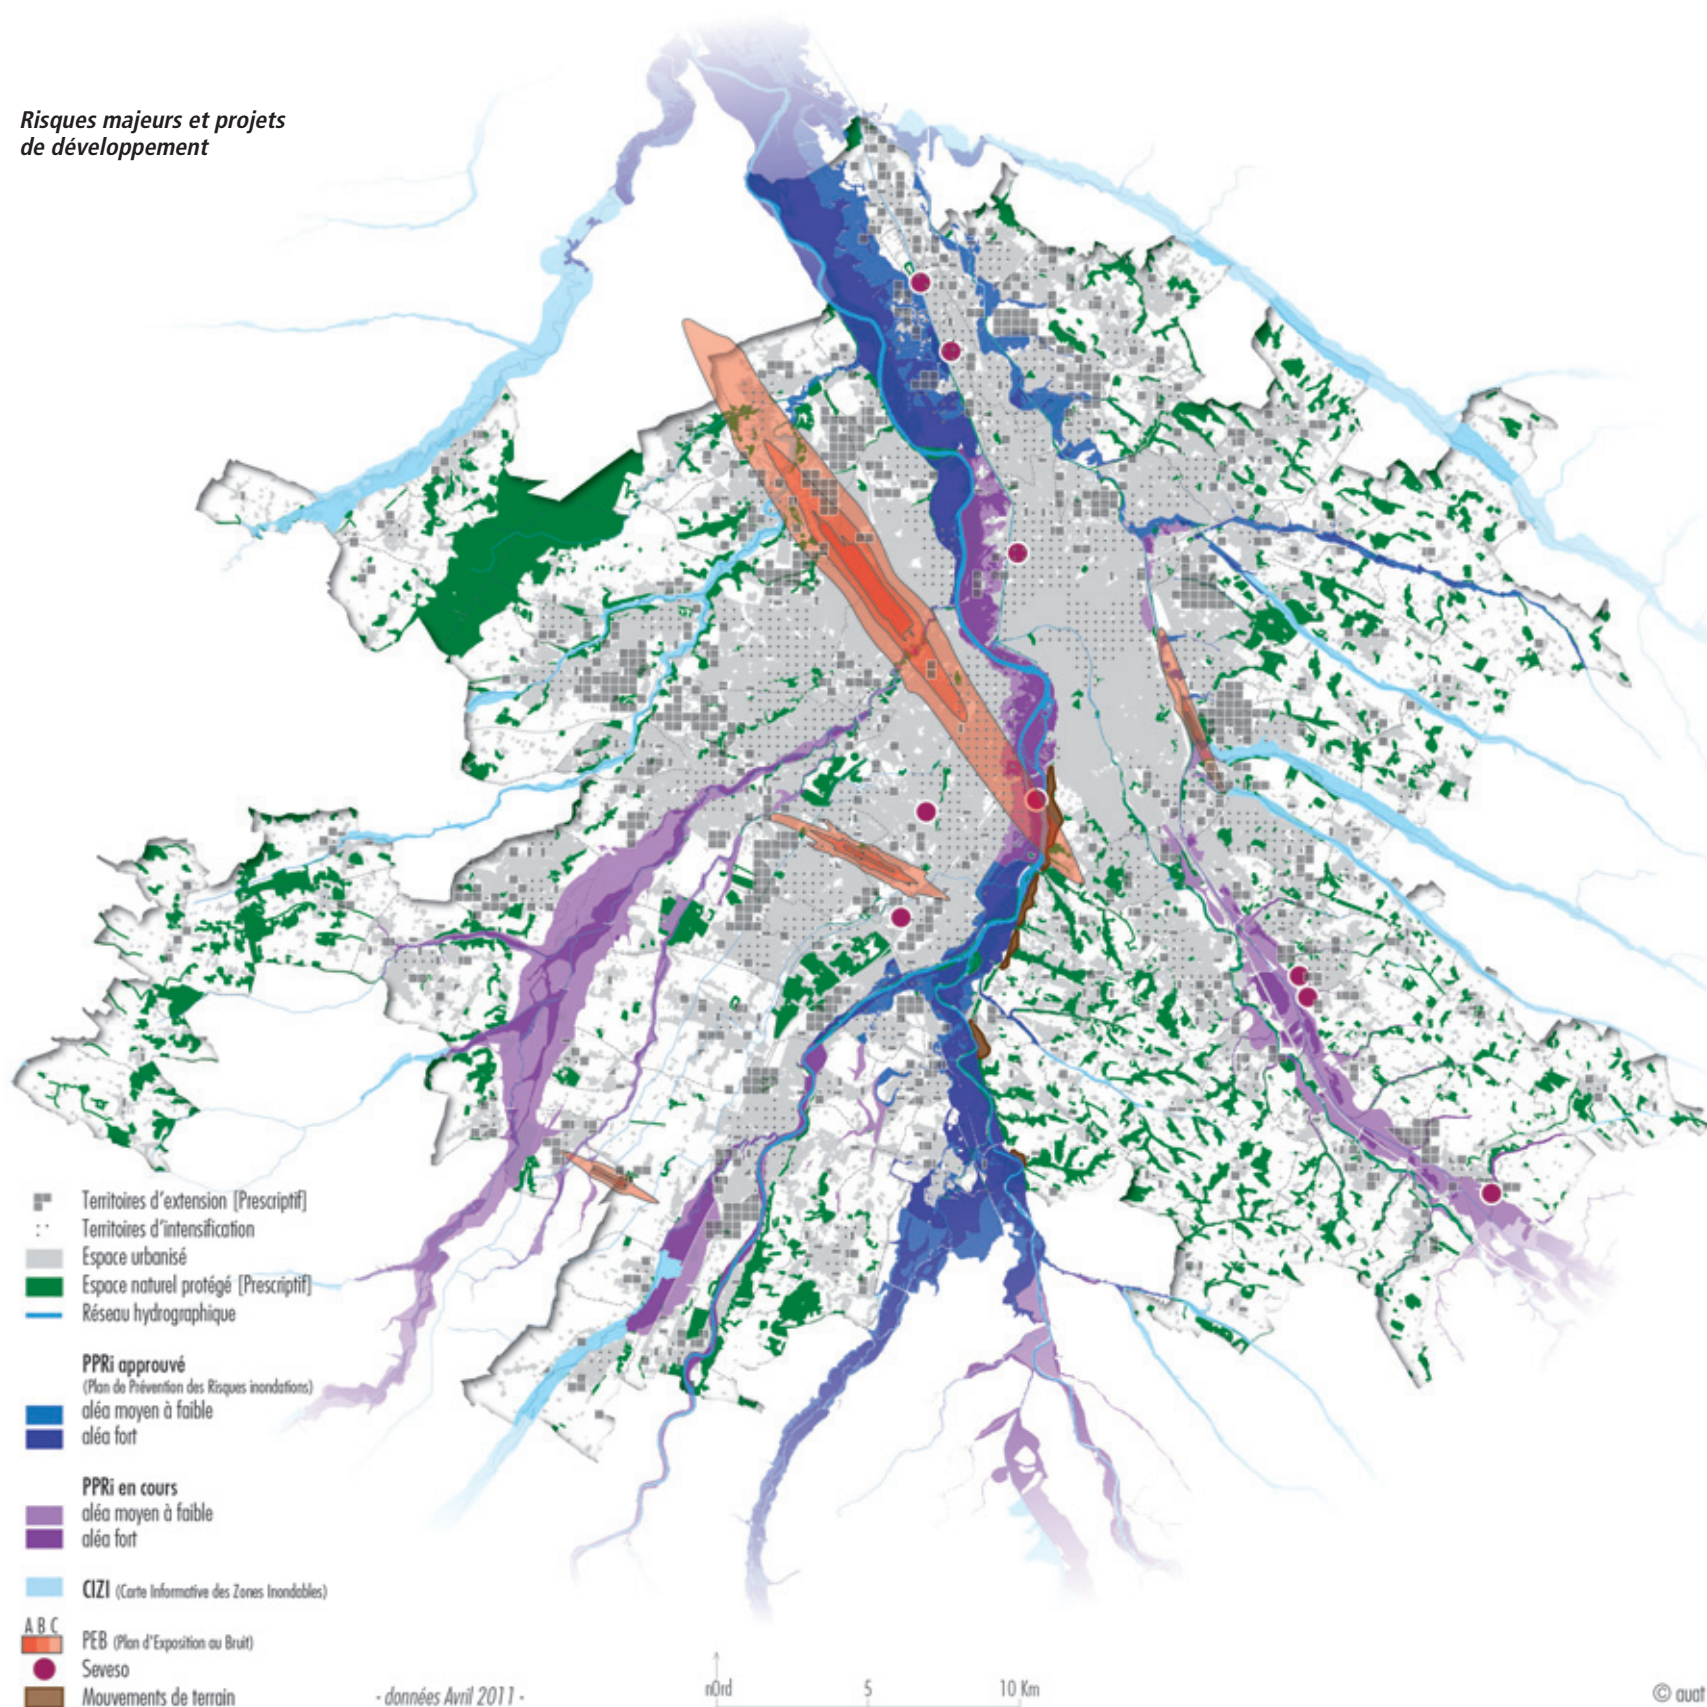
Risques majeurs et projets de développement

Territoires d'extension [Prescriptif]
Territoires d'intensification
Espace urbanisé
Espace naturel protégé [Prescriptif]
Réseau hydrographique

PPRi approuvé
(Plan de Prévention des Risques inondations)
aléa moyen à faible
aléa fort

PPRi en cours
aléa moyen à faible
aléa fort

CIZI (Carte Informative des Zones Inondables)

A B C
PEB (Plan d'Exposition au Bruit)
Seveso
Mouvements de terrain

- données Avril 2011 -

nOrd 5 10 Km

© aur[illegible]